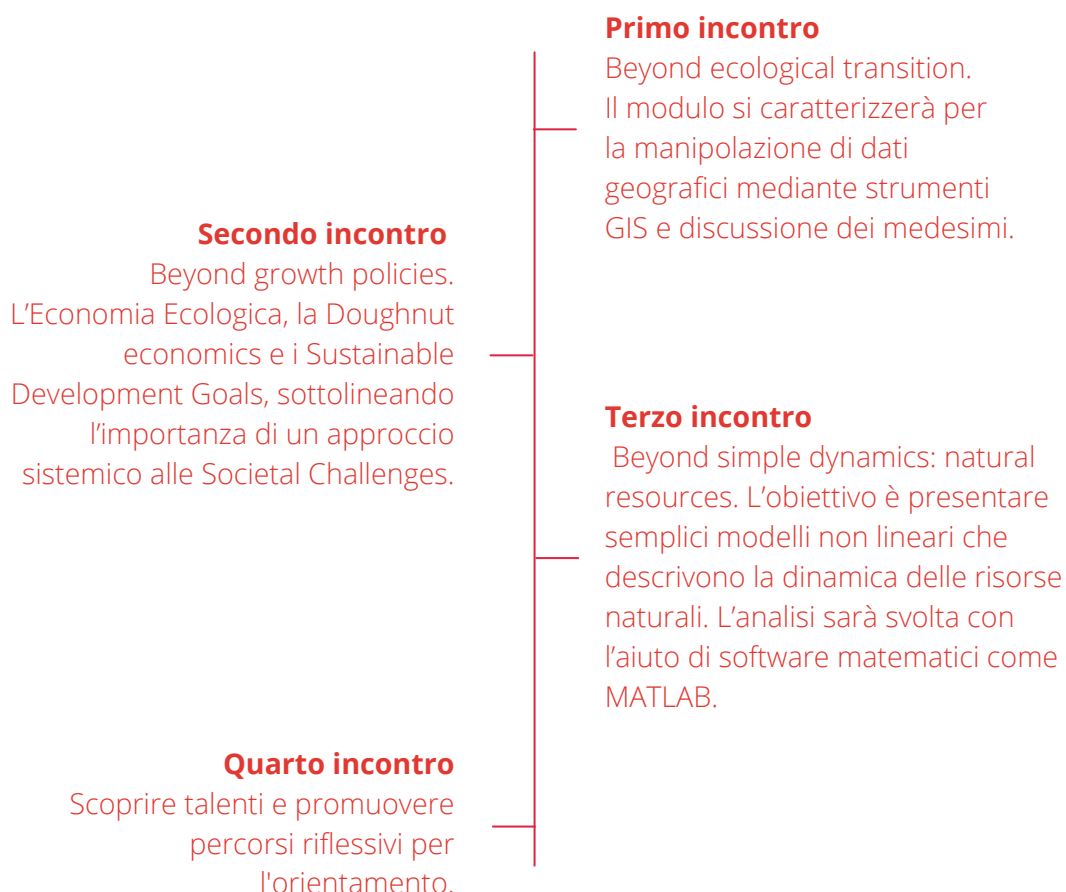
**Primo incontro**
Beyond ecological transition. Il modulo si caratterizzerà per la manipolazione di dati geografici mediante strumenti GIS e discussione dei medesimi.

**Secondo incontro**
Beyond growth policies. L’Economia Ecologica, la Doughnut economics e i Sustainable Development Goals, sottolineando l’importanza di un approccio sistemico alle Societal Challenges.

**Terzo incontro**
Beyond simple dynamics: natural resources. L’obiettivo è presentare semplici modelli non lineari che descrivono la dinamica delle risorse naturali. L’analisi sarà svolta con l’aiuto di software matematici come MATLAB.

**Quarto incontro**
Scoprire talenti e promuovere percorsi riflessivi per l'orientamento.